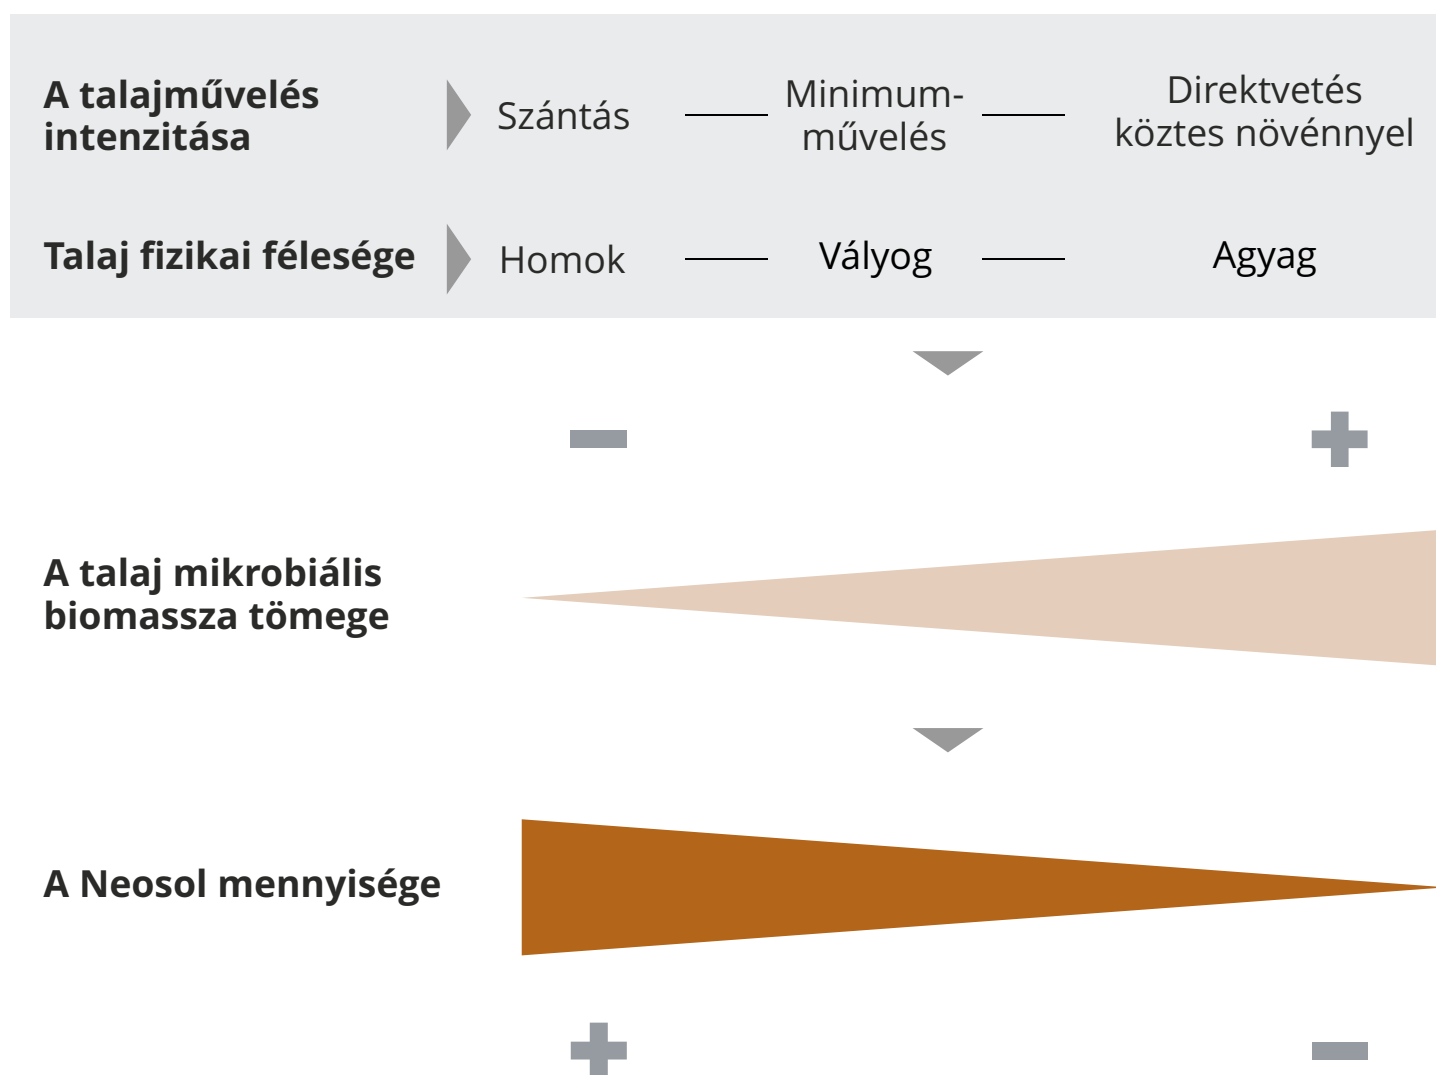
A talajművelés intenzitása

Szántás — Minimum-művelés — Direktvetés köztes növénnyel

Talaj fizikai félesége

Homok — Vályog — Agyag

−

+

A talaj mikrobiális biomassza tömege

A Neosol mennyisége

+

−